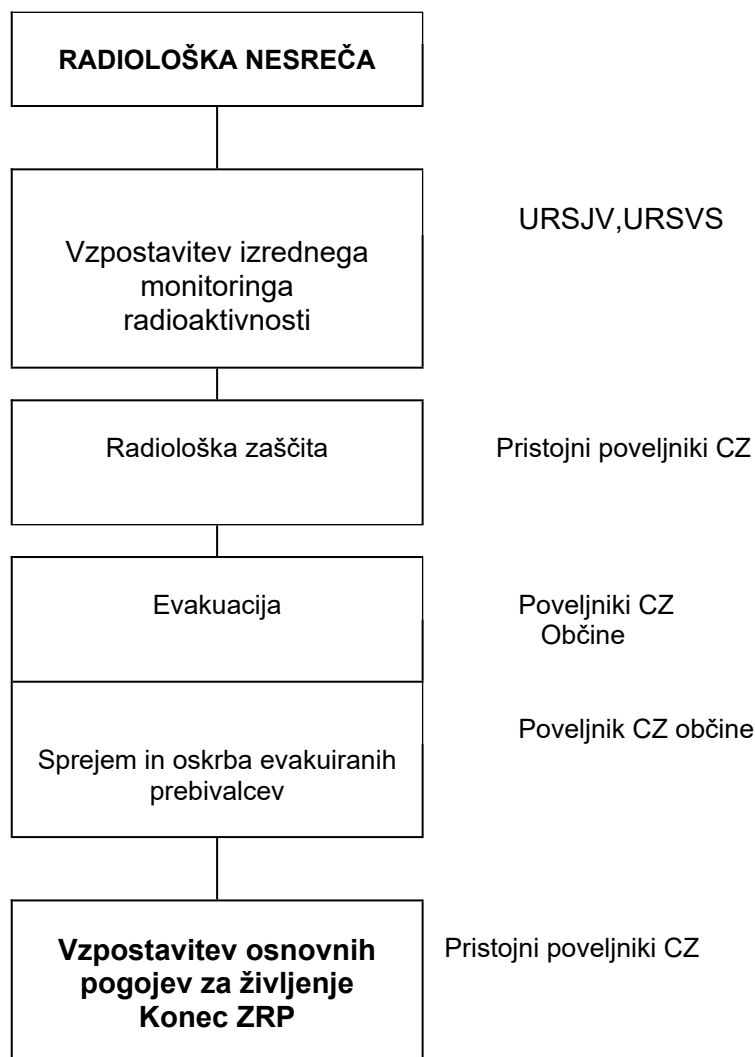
RADIOLOŠKA NESREČA

Vzpostavitev izrednega monitoringa radioaktivnosti

URSJV,URSVS

Radiološka zaščita

Pristojni poveljniki CZ

Evakuacija

Poveljniki CZ Občine

Sprejem in oskrba evakuiranih prebivalcev

Poveljnik CZ občine

Vzpostavitev osnovnih pogojev za življenje Konec ZRP

Pristojni poveljniki CZ